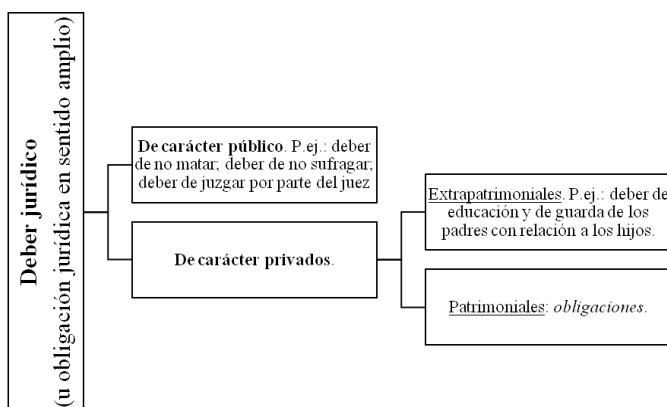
Deber jurídico
(u obligación jurídica en sentido amplio)

De carácter público. P.ej.: deber de no matar; deber de no sufragar; deber de juzgar por parte del juez

De carácter privados.

Extrapatrimoniales. P.ej.: deber de educación y de guarda de los padres con relación a los hijos.

Patrimoniales: obligaciones.